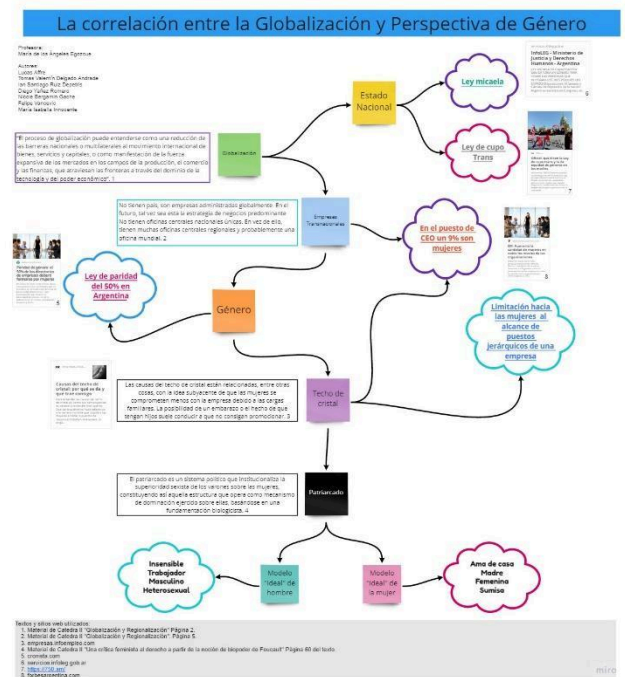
La correlación entre la Globalización y Perspectiva de Género

Profesora:
María de los Ángeles Egorova

Autores:
Lucas Affe
Tomas Valentín Delgado Andrade
Ian Santiago Ruiz Bejarano
Diego Yañez Romero
Nicole Benjamín Gasiñe
Felipe Vanoorio
María Isabella Inocente

"El proceso de globalización puede entenderse como una reducción de las barreras nacionales o multilaterales al movimiento internacional de bienes, servicios y capitales; o como manifestación de la fuerza expansiva de los mercados en los campos de la producción, el comercio y las finanzas, que atraviesan las fronteras a través del dominio de la tecnología y del poder económico". 1

Globalización

Estado Nacional

Ley micaela

Ley de cupo Trans

InfoLEG - Ministerio de Justicia y Derechos Humanos - Argentina

No tienen país, son empresas administradas globalmente. En el futuro, tal vez sea esta la estrategia de negocios predominante. No tienen oficinas centrales nacionales únicas. En vez de ello, tienen muchas oficinas centrales regionales y probablemente una oficina mundial. 2

Empresas Transnacionales

En el puesto de CEO un 9% son mujeres

Ley de paridad del 50% en Argentina

Género

Limitación hacia las mujeres al alcance de puestos jerárquicos de una empresa

Causas del techo de cristal: por qué se da y qué tiene ...

Las causas del techo de cristal están relacionadas, entre otras cosas, con la idea subyacente de que las mujeres se comprometen menos con la empresa debido a las cargas familiares. La posibilidad de un embarazo o el hecho de que tengan hijos suele conducir a que no consigan promocionar. 3

Techo de cristal

El patriarcado es un sistema político que institucionaliza la superioridad sexista de los varones sobre las mujeres, constituyendo así aquella estructura que opera como mecanismo de dominación ejercido sobre ellas, basándose en una fundamentación biologicista. 4

Patriarcado

Insensible
Trabajador
Masculino
Heterosexual

Modelo "ideal" de hombre

Modelo "ideal" de la mujer

Ama de casa
Madre
Femenina
Sumisa

Textos y sitios web utilizados:
1. Material de Cátedra II "Globalización y Regionalización" Página 2.
2. Material de Cátedra II "Globalización y Regionalización" Página 5.
3. empresas.infoempleo.com
4. Material de Cátedra II "Una crítica feminista al derecho a partir de la noción de biopoder de Foucault" Página 60 del texto.
5. cronista.com
6. servicios.infoleg.gob.ar
7. https://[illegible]
8. forbesargentina.com

miro